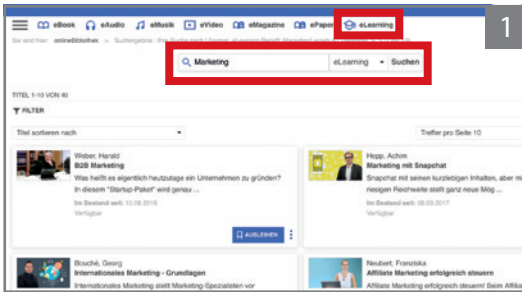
eBook eAudio eMusik eVideo eMagazine ePaper eLearning

1

Sie sind hier: onlineBibliothek » Suchergebnis: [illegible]

Marketing | eLearning | Suchen

TITEL 1-10 VON 40

FILTER

Titel sortieren nach

Treffer pro Seite 10

Weber, Harald
B2B Marketing
Was heißt es eigentlich heutzutage ein Unternehmen zu gründen? In diesem "Startup-Paket" wird genau ...
Im Bestand seit: 10.08.2016
Verfügbar

AUSLEIHEN

Hepp, Achim
Marketing mit Snapchat
Snapchat mit seinen kurzlebigen Inhalten, aber mit riesigen Reichweite stellt ganz neue Mög ...
Im Bestand seit: 08.03.2017
Verfügbar

Bouché, Georg
Internationales Marketing - Grundlagen
Internationales Marketing stellt Marketing-Spezialisten vor

Neubert, Franziska
Affiliate Marketing erfolgreich steuern
Affiliate Marketing erfolgreich steuern! Wie Sie